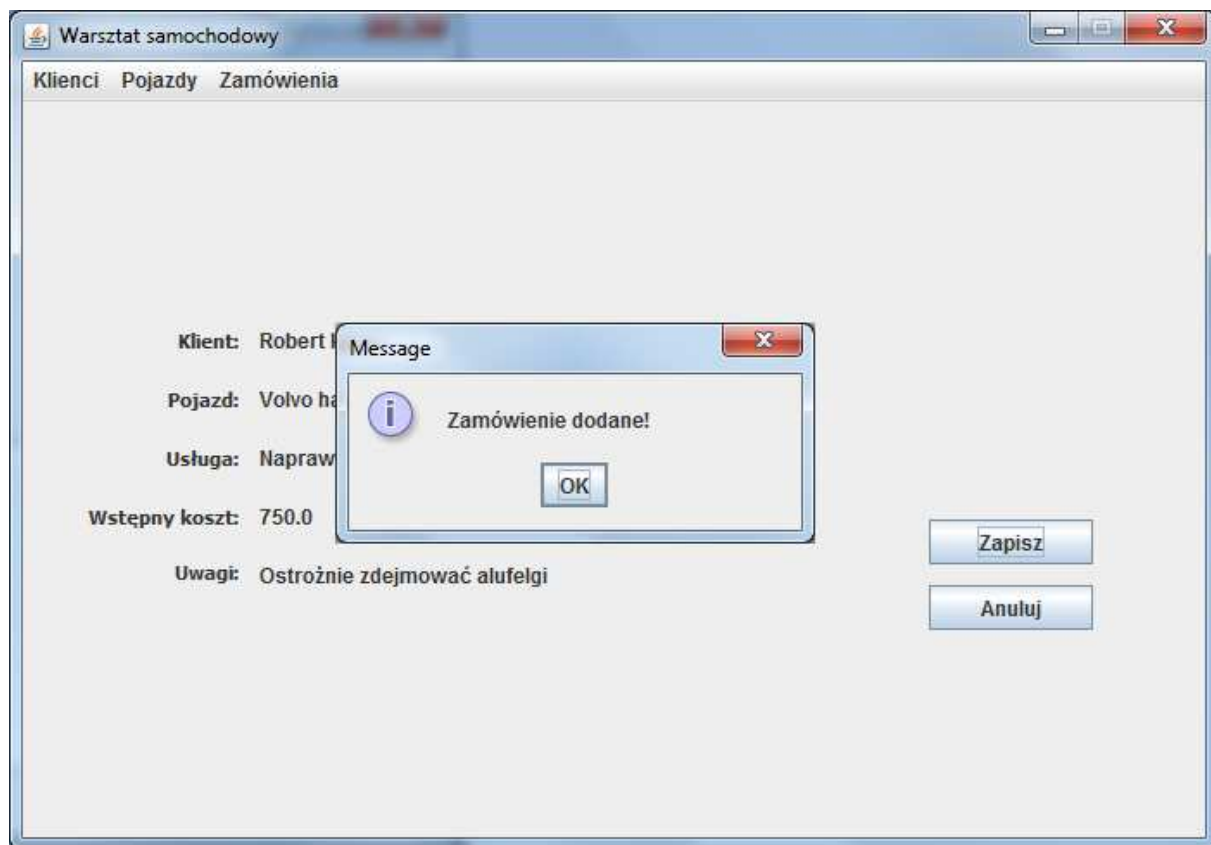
Warsztat samochodowy

Klienci Pojazdy Zamówienia

Klient: Robert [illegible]

Pojazd: Volvo ha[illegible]

Usługa: Napraw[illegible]

Wstępny koszt: 750.0

Uwagi: Ostrożnie zdejmować alufelgi

Message

Zamówienie dodane!

OK

Zapisz

Anuluj